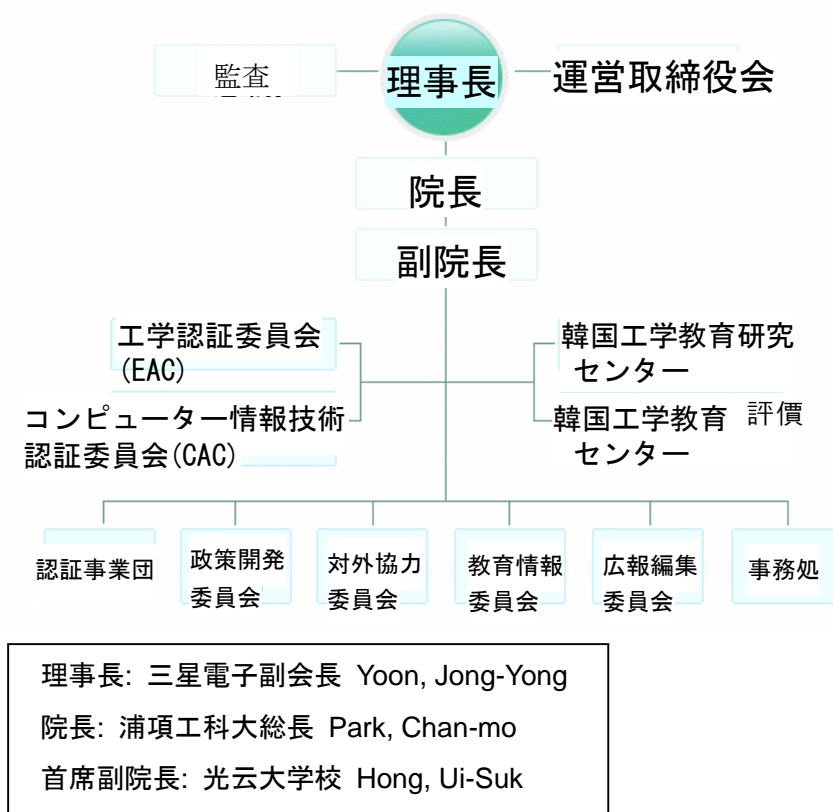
監査

理事長

運営取締役会

院長

副院長

工学認証委員会(EAC)

コンピューター情報技術認証委員会(CAC)

韓国工学教育研究センター

韓国工学教育 評價 センター

認証事業団

政策開発委員会

対外協力委員会

教育情報委員会

広報編集委員会

事務処

理事長: 三星電子副会長 Yoon, Jong-Yong

院長: 浦項工科大総長 Park, Chan-mo

首席副院長: 光云大学校 Hong, Ui-Suk